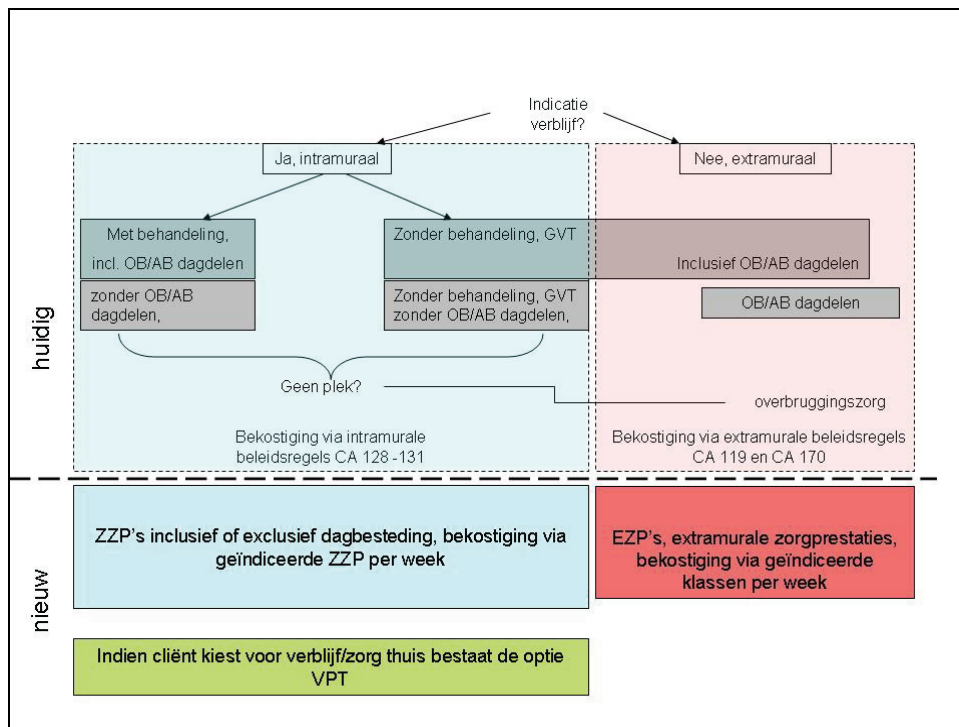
Indicatie verblijf?

Ja, intramuraal

Nee, extramuraal

Met behandeling, incl. OB/AB dagdelen

zonder OB/AB dagdelen,

Zonder behandeling, GVT

Inclusief OB/AB dagdelen

Zonder behandeling, GVT zonder OB/AB dagdelen,

OB/AB dagdelen

huidig

Geen plek?

overbruggingszorg

Bekostiging via intramurale beleidsregels CA 128 -131

Bekostiging via extramurale beleidsregels CA 119 en CA 170

nieuw

ZZP's inclusief of exclusief dagbesteding, bekostiging via geïndiceerde ZZP per week

EZP's, extramurale zorgprestaties, bekostiging via geïndiceerde klassen per week

Indien cliënt kiest voor verblijf/zorg thuis bestaat de optie VPT